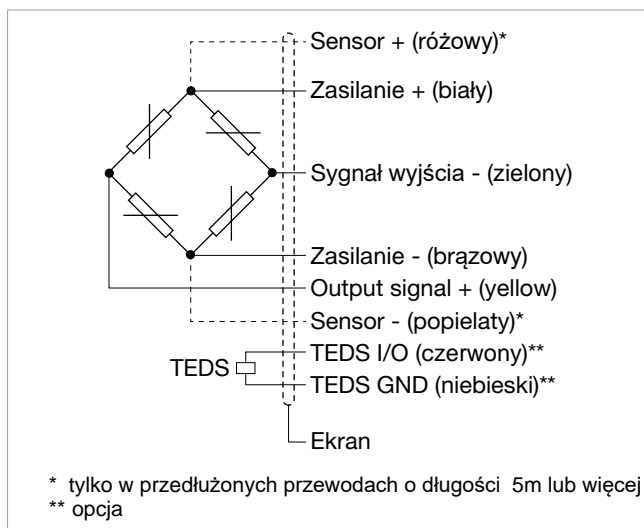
Sensor + (różowy)*
Zasilanie + (biały)
Sygnał wyjścia - (zielony)
Zasilanie - (brązowy)
Output signal + (yellow)
Sensor - (popielaty)*
TEDS
TEDS I/O (czerwony)**
TEDS GND (niebieski)**
Ekran

* tylko w przedłużonych przewodach o długości 5m lub więcej
** opcja